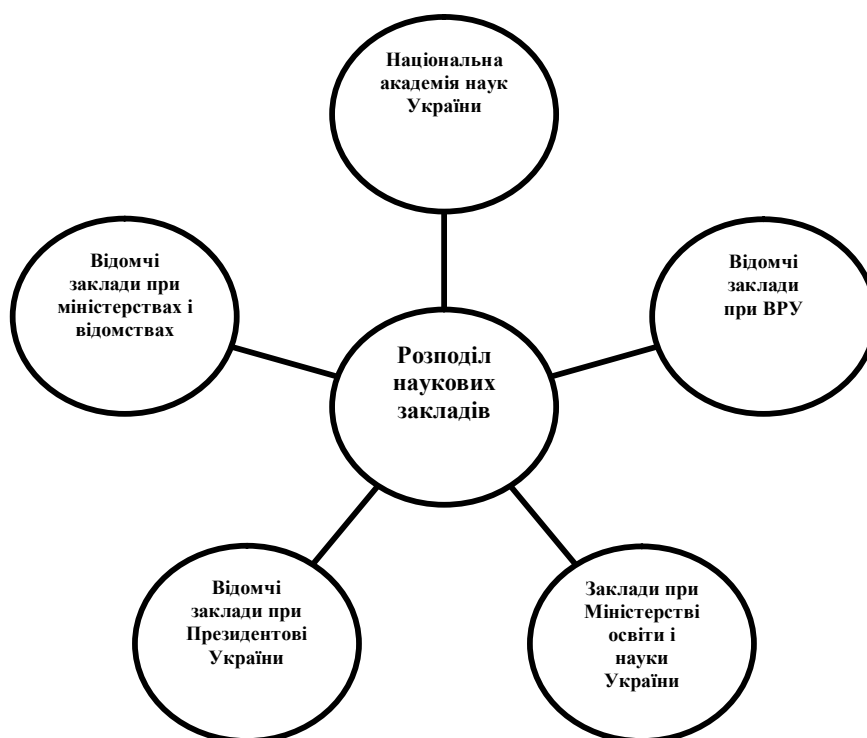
Національна академія наук України

Відомчі заклади при міністерствах і відомствах

Розподіл наукових закладів

Відомчі заклади при ВРУ

Відомчі заклади при Президентові України

Заклади при Міністерстві освіти і науки України